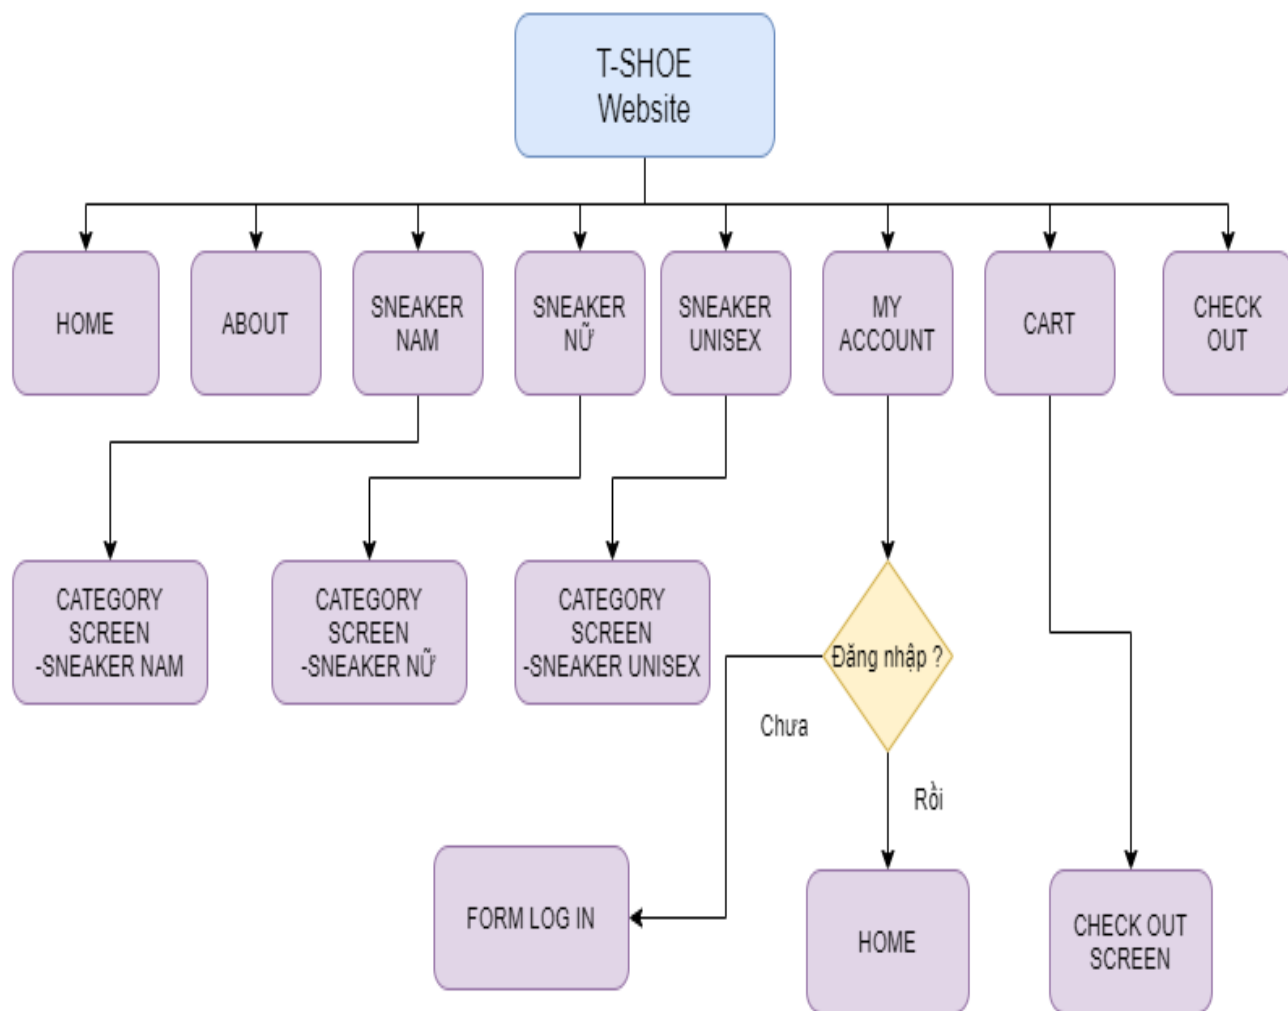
T-SHOE
Website

HOME

ABOUT

SNEAKER NAM

SNEAKER NỮ

SNEAKER UNISEX

MY ACCOUNT

CART

CHECK OUT

CATEGORY SCREEN -SNEAKER NAM

CATEGORY SCREEN -SNEAKER NỮ

CATEGORY SCREEN -SNEAKER UNISEX

Đăng nhập ?

Chưa

Rồi

FORM LOG IN

HOME

CHECK OUT SCREEN